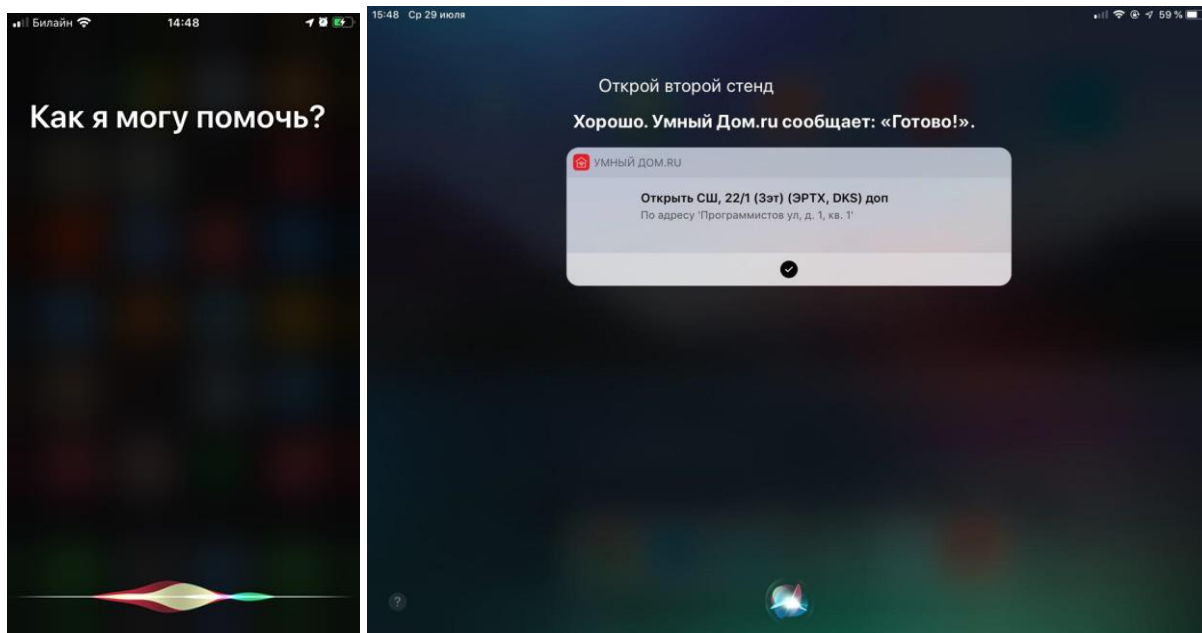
Билайн 14:48

Как я могу помочь?

15:48 Ср 29 июля 59 %

Открой второй стенд

Хорошо. Умный Дом.ru сообщает: «Готово!».

УМНЫЙ ДОМ.RU

Открыть СШ, 22/1 (3эт) (ЭРТХ, DKS) доп
По адресу 'Программистов ул, д. 1, кв. 1'

?